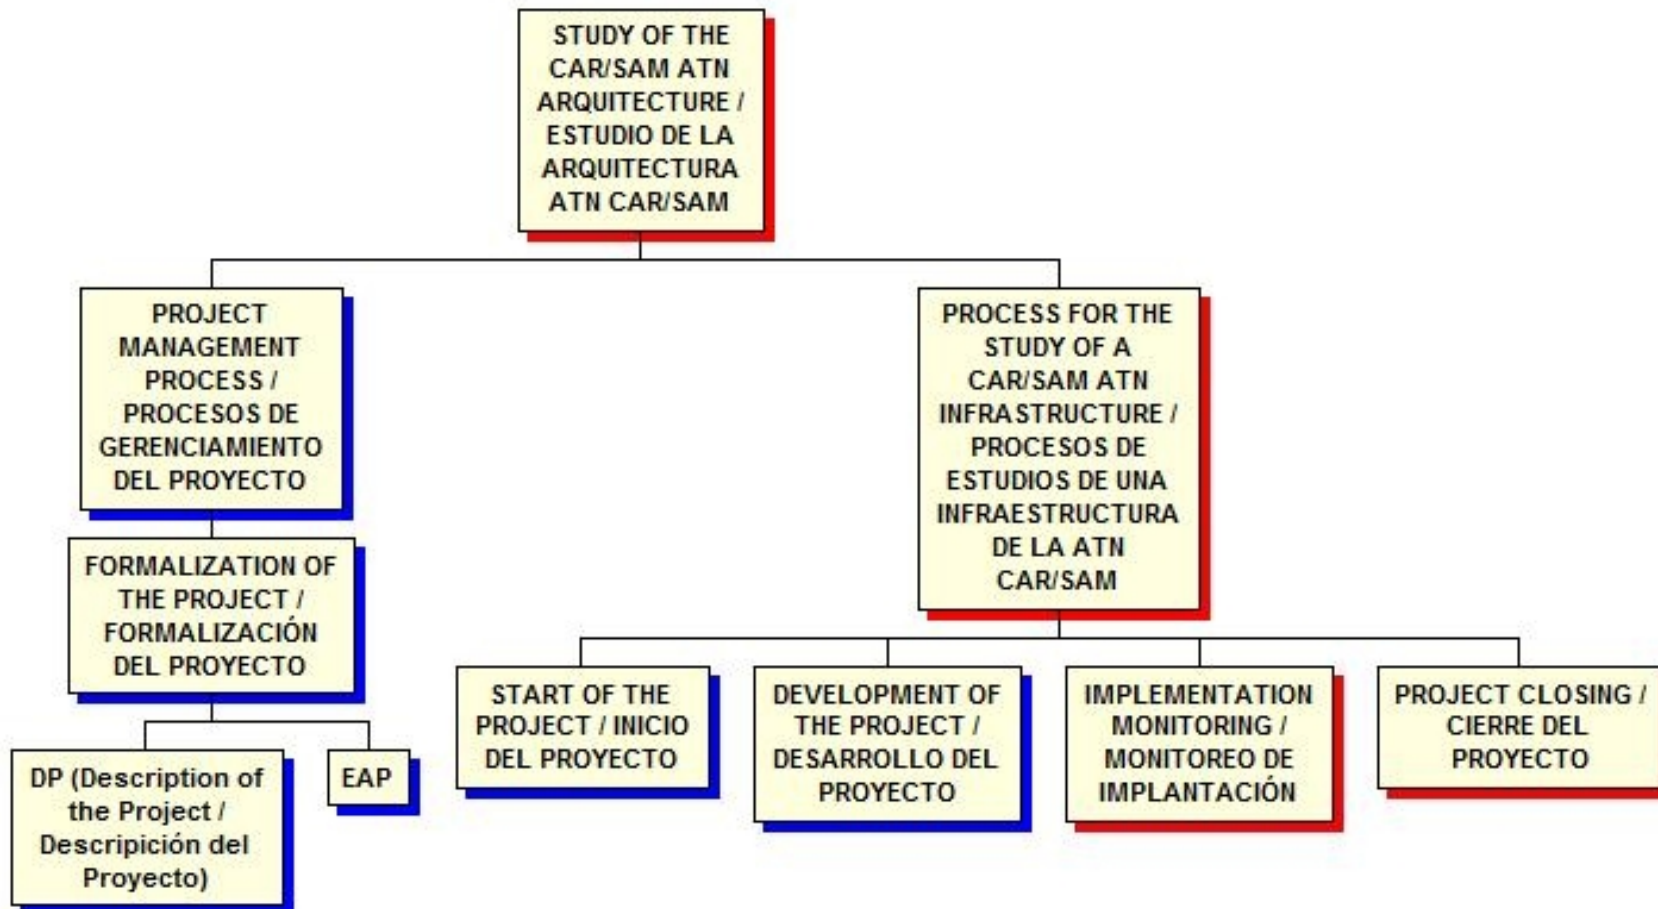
STUDY OF THE CAR/SAM ATN ARQUITECTURE / ESTUDIO DE LA ARQUITECTURA ATN CAR/SAM

PROJECT MANAGEMENT PROCESS / PROCESOS DE GERENCIAMIENTO DEL PROYECTO

FORMALIZATION OF THE PROJECT / FORMALIZACIÓN DEL PROYECTO

DP (Description of the Project / Descripición del Proyecto)

EAP

PROCESS FOR THE STUDY OF A CAR/SAM ATN INFRASTRUCTURE / PROCESOS DE ESTUDIOS DE UNA INFRAESTRUCTURA DE LA ATN CAR/SAM

START OF THE PROJECT / INICIO DEL PROYECTO

DEVELOPMENT OF THE PROJECT / DESARROLLO DEL PROYECTO

IMPLEMENTATION MONITORING / MONITOREO DE IMPLANTACIÓN

PROJECT CLOSING / CIERRE DEL PROYECTO